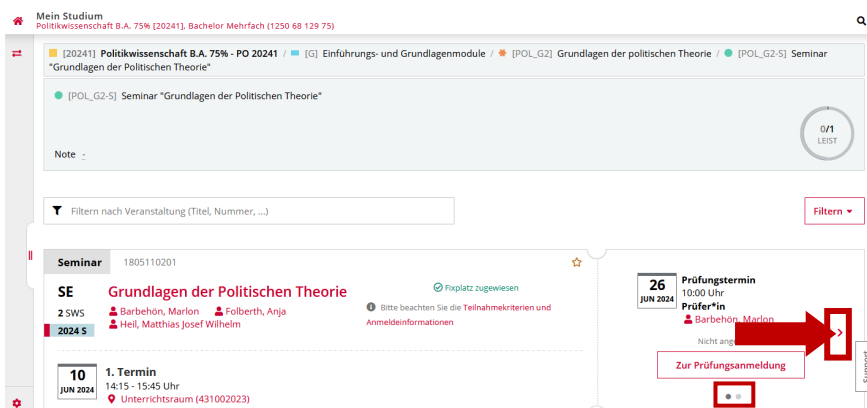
Mein Studium
Politikwissenschaft B.A. 75% [20241], Bachelor Mehrfach (1250 68 129 75)

[20241] Politikwissenschaft B.A. 75% - PO 20241 / [G] Einführungs- und Grundlagenmodule / [POL_G2] Grundlagen der politischen Theorie / [POL_G2-S] Seminar "Grundlagen der Politischen Theorie"

[POL_G2-S] Seminar "Grundlagen der Politischen Theorie"

Note -

0/1
LEIST

Filtern nach Veranstaltung (Titel, Nummer, ...)

Filtern

Seminar 1805110201

SE
2 SWS
2024 S

Grundlagen der Politischen Theorie
Barbehön, Marlon Folberth, Anja
Heil, Matthias Josef Wilhelm

Fixplatz zugewiesen

Bitte beachten Sie die Teilnahmekriterien und Anmeldeinformationen

10 JUN 2024
1. Termin
14:15 - 15:45 Uhr
Unterrichtsraum (431002023)

26 JUN 2024
Prüfungstermin
10:00 Uhr
Prüfer*in
Barbehön, Marlon

Nicht ang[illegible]

Zur Prüfungsanmeldung

Support